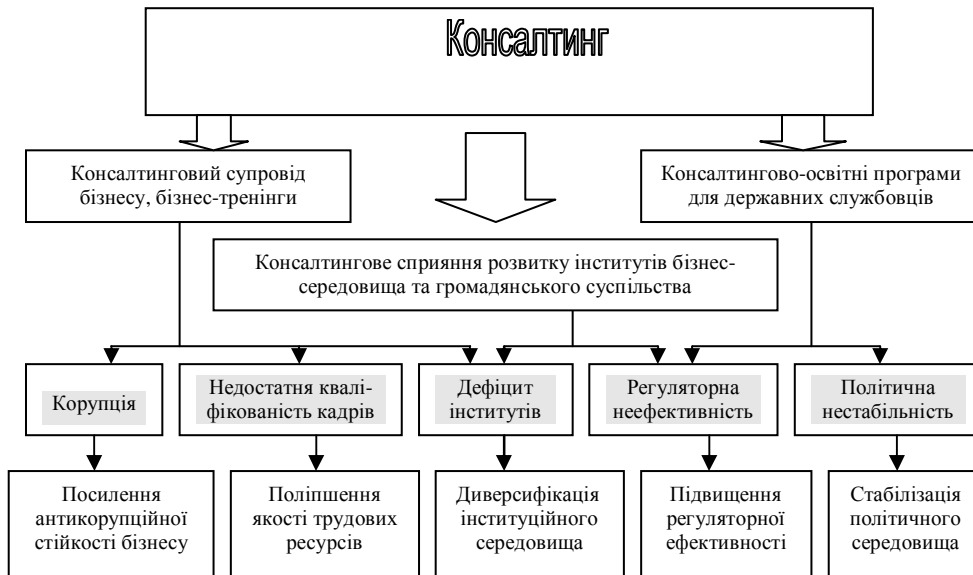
Консалтинг

Консалтинговий супровід бізнесу, бізнес-тренінги

Консалтингово-освітні програми для державних службовців

Консалтингове сприяння розвитку інститутів бізнес-середовища та громадянського суспільства

Корупція

Недостатня кваліфікованість кадрів

Дефіцит інститутів

Регуляторна неефективність

Політична нестабільність

Посилення антикорупційної стійкості бізнесу

Поліпшення якості трудових ресурсів

Диверсифікація інституційного середовища

Підвищення регуляторної ефективності

Стабілізація політичного середовища